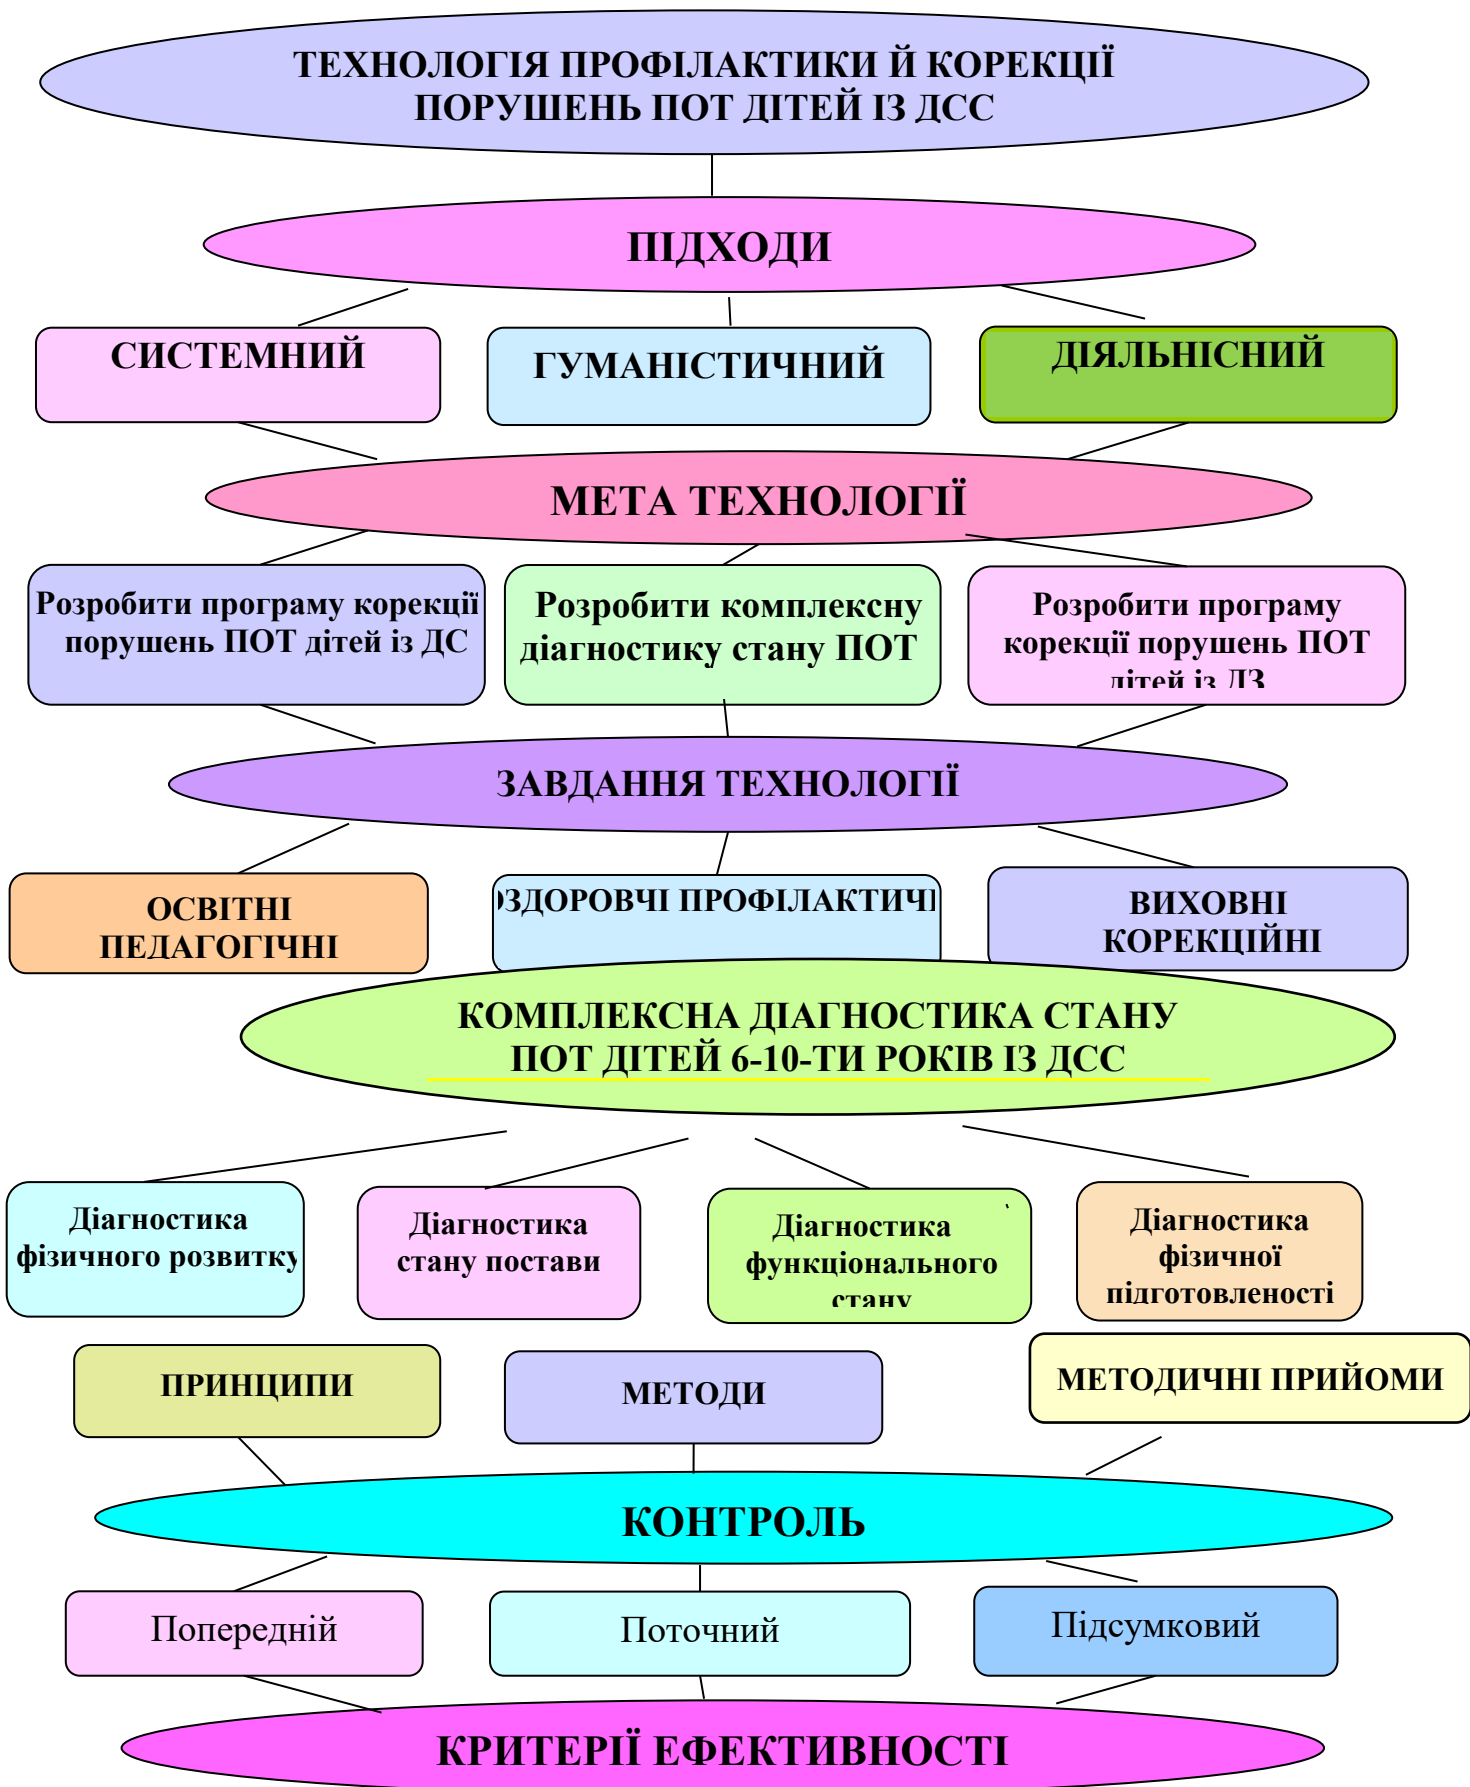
ТЕХНОЛОГІЯ ПРОФІЛАКТИКИ Й КОРЕКЦІЇ ПОРУШЕНЬ ПОТ ДІТЕЙ ІЗ ДСС

ПІДХОДИ

СИСТЕМНИЙ

ГУМАНІСТИЧНИЙ

ДІЯЛЬНІСНИЙ

МЕТА ТЕХНОЛОГІЇ

Розробити програму корекції порушень ПОТ дітей із ДС

Розробити комплексну діагностику стану ПОТ

Розробити програму корекції порушень ПОТ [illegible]

ЗАВДАННЯ ТЕХНОЛОГІЇ

ОСВІТНІ ПЕДАГОГІЧНІ

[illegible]ЗДОРОВЧІ ПРОФІЛАКТИЧ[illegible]

ВИХОВНІ КОРЕКЦІЙНІ

КОМПЛЕКСНА ДІАГНОСТИКА СТАНУ ПОТ ДІТЕЙ 6-10-ТИ РОКІВ ІЗ ДСС

Діагностика фізичного розвитку

Діагностика стану постави

Діагностика функціонального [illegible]

Діагностика фізичної підготовленості

ПРИНЦИПИ

МЕТОДИ

МЕТОДИЧНІ ПРИЙОМИ

КОНТРОЛЬ

Попередній

Поточний

Підсумковий

КРИТЕРІЇ ЕФЕКТИВНОСТІ